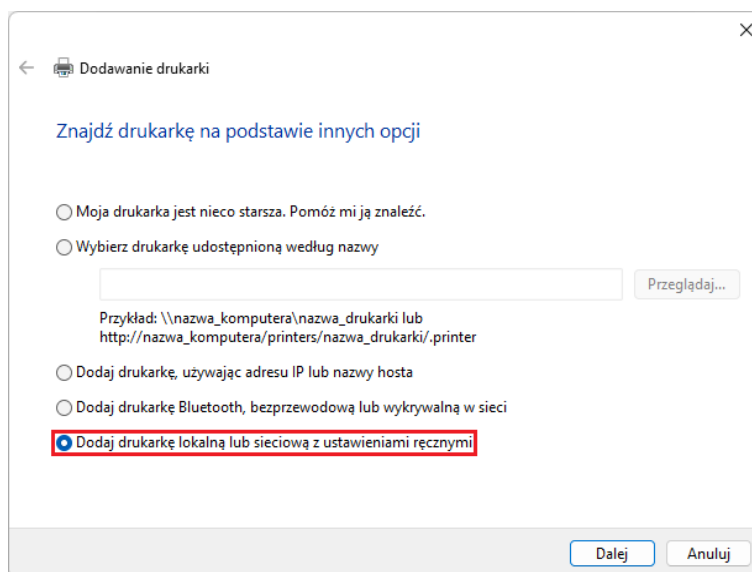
Dodawanie drukarki

Znajdź drukarkę na podstawie innych opcji

Moja drukarka jest nieco starsza. Pomóż mi ją znaleźć.

Wybierz drukarkę udostępnioną według nazwy

Przeglądaj...

Przykład: \\nazwa_komputera\nazwa_drukarki lub http://nazwa_komputera/printers/nazwa_drukarki/.printer

Dodaj drukarkę, używając adresu IP lub nazwy hosta

Dodaj drukarkę Bluetooth, bezprzewodową lub wykrywalną w sieci

Dodaj drukarkę lokalną lub sieciową z ustawieniami ręcznymi

Dalej

Anuluj